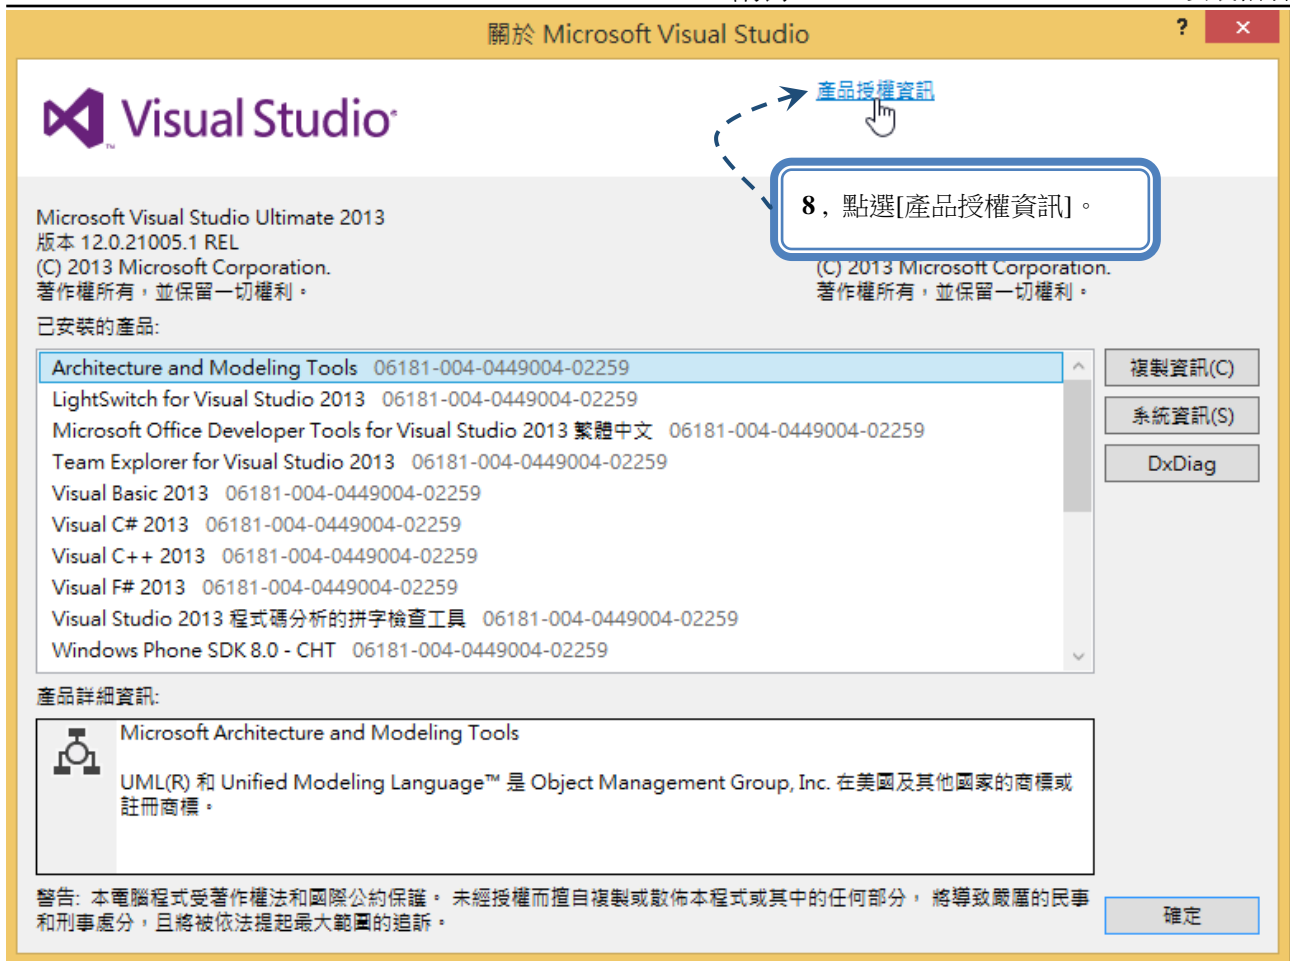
關於 Microsoft Visual Studio

?

×

Visual Studio

產品授權資訊

8，點選[產品授權資訊]。

Microsoft Visual Studio Ultimate 2013
版本 12.0.21005.1 REL
(C) 2013 Microsoft Corporation.
著作權所有，並保留一切權利。

(C) 2013 Microsoft Corporation.
著作權所有，並保留一切權利。

已安裝的產品:

Architecture and Modeling Tools 06181-004-0449004-02259
LightSwitch for Visual Studio 2013 06181-004-0449004-02259
Microsoft Office Developer Tools for Visual Studio 2013 繁體中文 06181-004-0449004-02259
Team Explorer for Visual Studio 2013 06181-004-0449004-02259
Visual Basic 2013 06181-004-0449004-02259
Visual C# 2013 06181-004-0449004-02259
Visual C++ 2013 06181-004-0449004-02259
Visual F# 2013 06181-004-0449004-02259
Visual Studio 2013 程式碼分析的拼字檢查工具 06181-004-0449004-02259
Windows Phone SDK 8.0 - CHT 06181-004-0449004-02259

複製資訊(C)

系統資訊(S)

DxDiag

產品詳細資訊:

Microsoft Architecture and Modeling Tools

UML(R) 和 Unified Modeling Language™ 是 Object Management Group, Inc. 在美國及其他國家的商標或註冊商標。

警告: 本電腦程式受著作權法和國際公約保護。未經授權而擅自複製或散佈本程式或其中的任何部分，將導致嚴厲的民事和刑事處分，且將被依法提起最大範圍的追訴。

確定